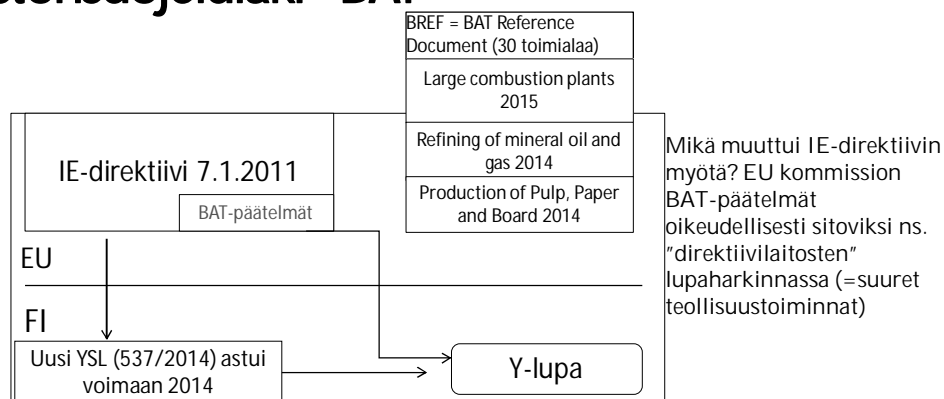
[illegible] - BAT

BREF = BAT Reference Document (30 toimialaa)

Large combustion plants 2015

Refining of mineral oil and gas 2014

Production of Pulp, Paper and Board 2014

IE-direktiivi 7.1.2011

BAT-päätelmät

EU

FI

Uusi YSL (537/2014) astui voimaan 2014

Y-lupa

Mikä muuttui IE-direktiivin myötä? EU kommission BAT-päätelmät oikeudellisesti sitoviksi ns. "direktiivilaitosten" lupaharkinnassa (=suuret teollisuustoiminnat)